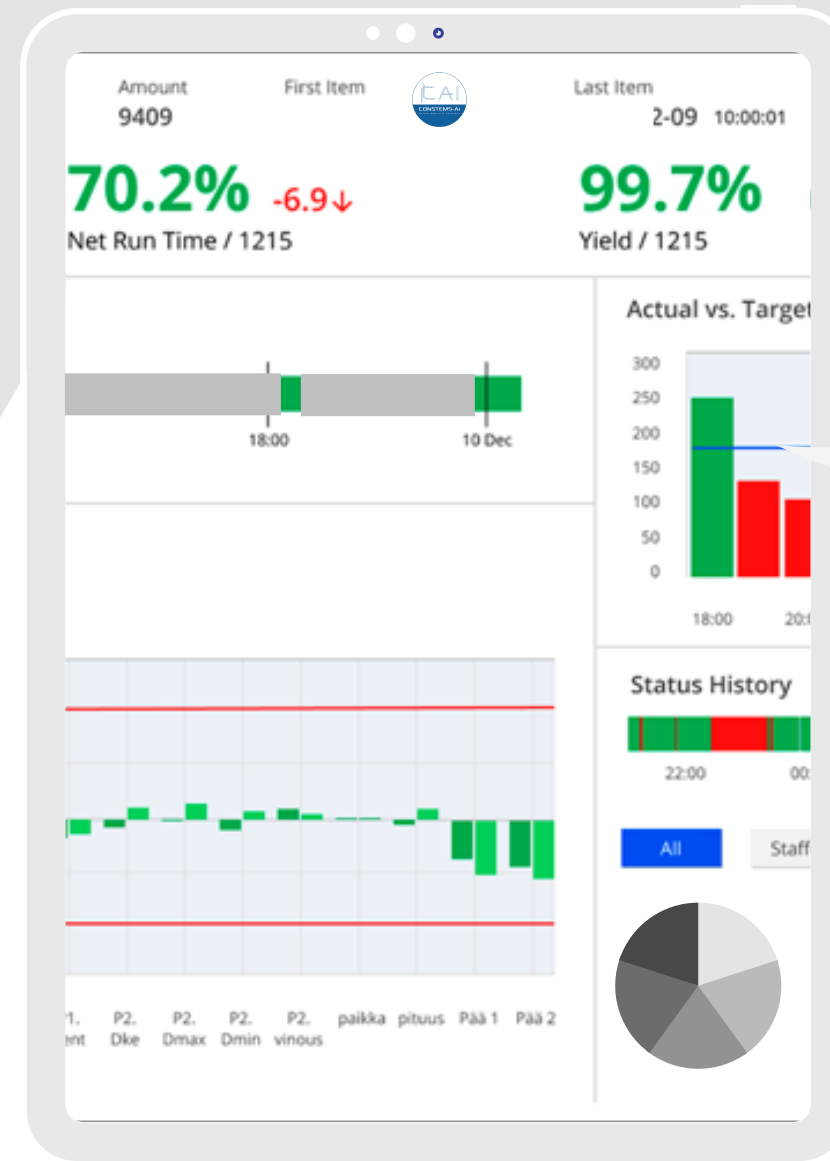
Amount
9409

First Item

CAI
CONSTEMS-AI

Last Item
2-09 10:00:01

70.2% -6.9↓
Net Run Time / 1215

99.7%
Yield / 1215

18:00
10 Dec

Actual vs. Target

300
250
200
150
100
50
0

18:00
20:

Status History

22:00
00:

All
Staff

1.
ent
P2.
Dke
P2.
Dmax
P2.
Dmin
P2.
vinous
paikka
pituus
Pää 1
Pää 2